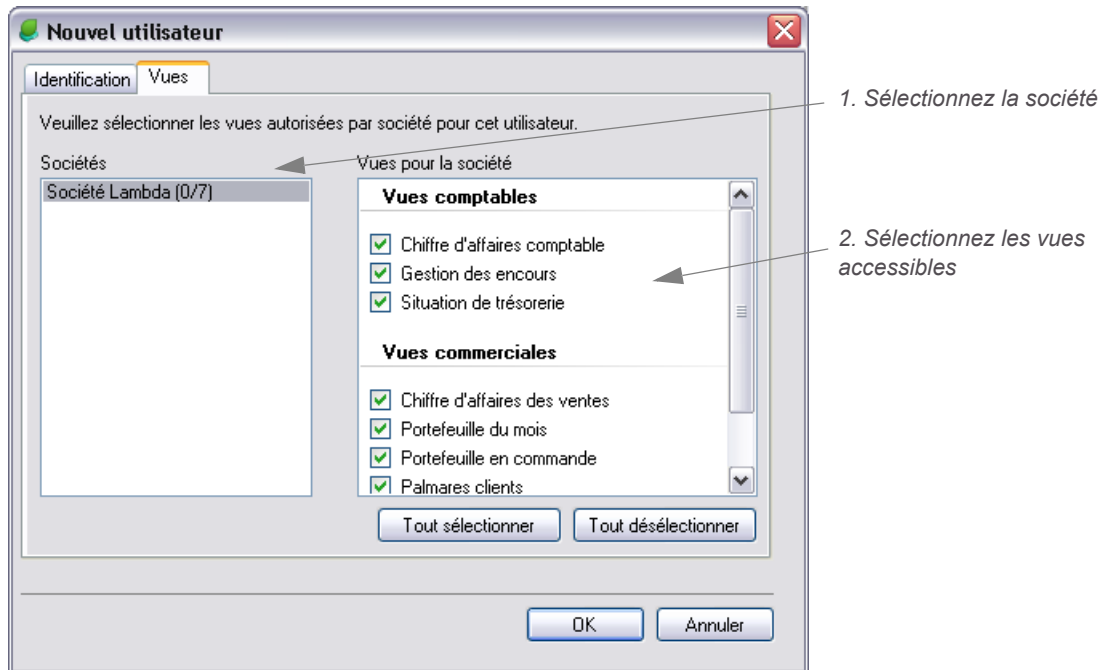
Nouvel utilisateur

Identification | Vues

Veuillez sélectionner les vues autorisées par société pour cet utilisateur.

Sociétés

Société Lambda (0/7)

Vues pour la société

Vues comptables

Chiffre d'affaires comptable
Gestion des encours
Situation de trésorerie

Vues commerciales

Chiffre d'affaires des ventes
Portefeuille du mois
Portefeuille en commande
Palmares clients

Tout sélectionner | Tout désélectionner

OK | Annuler

1. Sélectionnez la société

2. Sélectionnez les vues accessibles